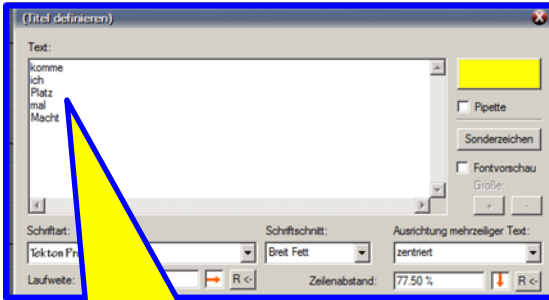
(Titel definieren)

Text:

komme
ich
Platz
mal
Macht

Pipette

Sonderzeichen

Fontvorschau

Größe:

+

-

Schriftart:

Tekton Pr

Schriftschnitt:

Breit Fett

Ausrichtung mehrzeiliger Text:

zentriert

Laufweite:

R <-

Zeilenabstand:

77.50 %

R <-